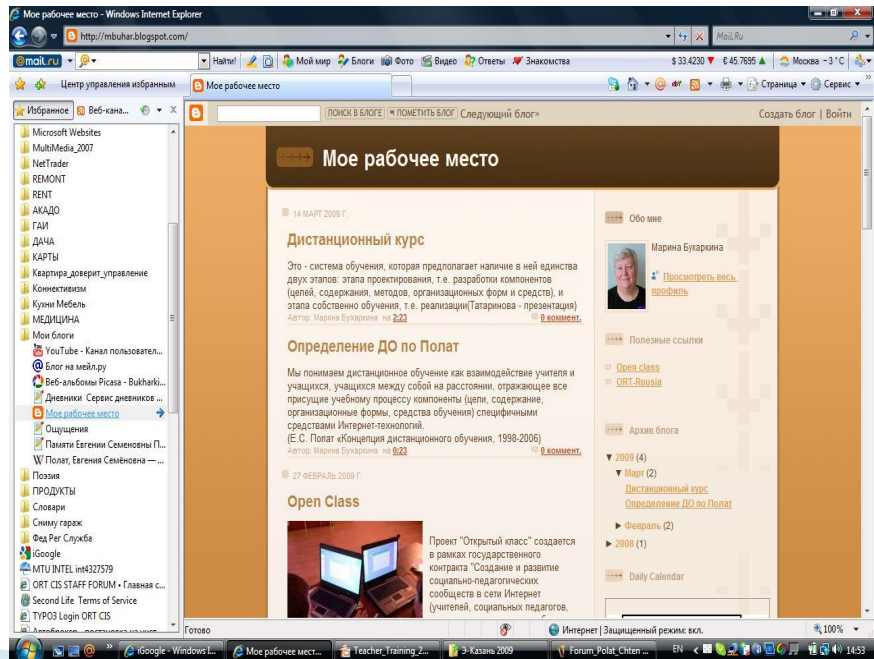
Мое рабочее место - Windows Internet Explorer

http://mbuhar.blogspot.com/

Mail.Ru

@mail.ru Найти! Мой мир Блоги Фото Видео Ответы Знакомства $ 33.4230 € 45.7695 Москва -3 °C

Центр управления избранным Мое рабочее место Страница Сервис

Избранное Веб-кана...

Microsoft Websites
MultiMedia_2007
NetTrader
REMONT
RENT
АКАДО
ГАИ
ДАЧА
КАРТЫ
Квартира_доверит_управление
Коннективизм
Кухни Мебель
МЕДИЦИНА
Мои блоги
YouTube - Канал пользовател...
Блог на мейл.ру
Веб-альбомы Picasa - Bukharki...
Дневники Сервис дневников ...
Мое рабочее место
Ощущения
Памяти Евгении Семеновны П...
Полат, Евгения Семёновна — ...
Поэзия
ПРОДУКТЫ
Словари
Сниму гараж
Фед Рег Служба
iGoogle
MTU INTEL int4327579
ORT CIS STAFF FORUM • Главная с...
Second Life Terms of Service
TYPO3 Login ORT CIS
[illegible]

ПОИСК В БЛОГЕ ПОМЕТИТЬ БЛОГ Следующий блог» Создать блог | Войти

Мое рабочее место

14 МАРТ 2009 Г.

Дистанционный курс

Это - система обучения, которая предполагает наличие в ней единства двух этапов: этапа проектирования, т.е. разработки компонентов (целей, содержания, методов, организационных форм и средств), и этапа собственно обучения, т.е. реализации(Татаринова - презентация)
Автор: Марина Бухаркина на 2:23 0 коммент.

Определение ДО по Полат

Мы понимаем дистанционное обучение как взаимодействие учителя и учащихся, учащихся между собой на расстоянии, отражающее все присущие учебному процессу компоненты (цели, содержание, организационные формы, средства обучения) специфичными средствами Интернет-технологий.
(Е.С. Полат «Концепция дистанционного обучения, 1998-2006)
Автор: Марина Бухаркина на 0:23 0 коммент.

27 ФЕВРАЛЬ 2009 Г.

Open Class

Проект "Открытый класс" создается в рамках государственного контракта "Создание и развитие социально-педагогических сообществ в сети Интернет (учителей, социальных педагогов,

Обо мне

Марина Бухаркина

Просмотреть весь профиль

Полезные ссылки

Open class
ORT-Russia

Архив блога

▼ 2009 (4)
▼ Март (2)
Дистанционный курс
Определение ДО по Полат
► Февраль (2)
► 2008 (1)

Daily Calendar

Готово Интернет | Защищенный режим: вкл. 100%

iGoogle - Windows I... Мое рабочее мест... Teacher_Training_2... 3-Казань 2009 Forum_Polat_Chten ... EN 14:53